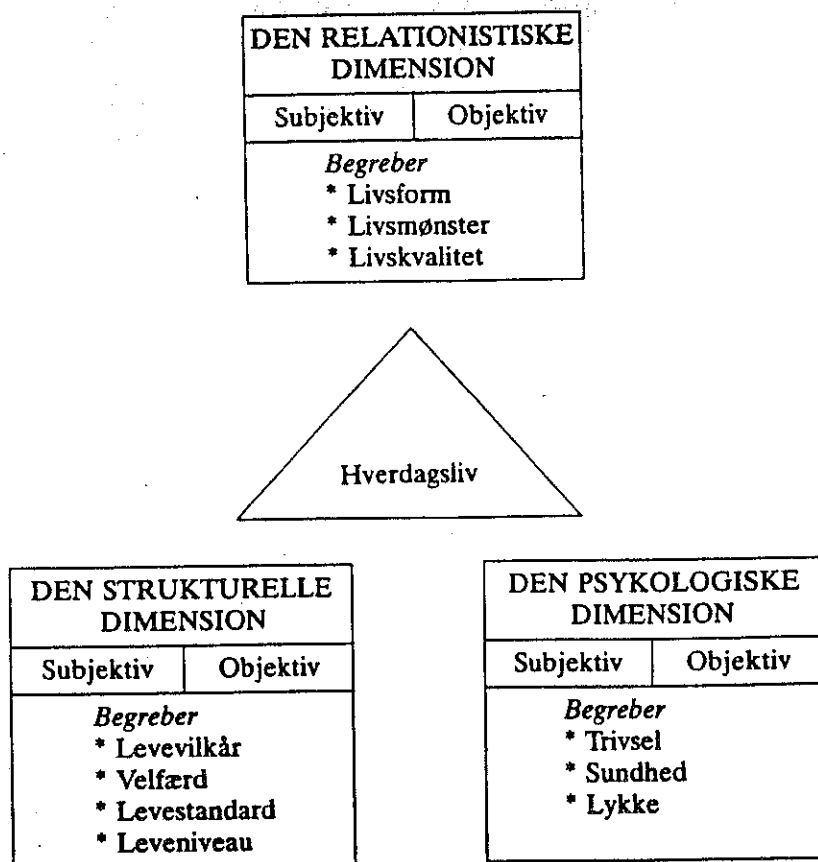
DEN RELATIONISTISKE DIMENSION

Subjektiv | Objektiv

*Begreber*
* Livsform
* Livsmønster
* Livskvalitet

Hverdagsliv

DEN STRUKTURELLE DIMENSION

Subjektiv | Objektiv

*Begreber*
* Levevilkår
* Velfærd
* Levestandard
* Leveniveau

DEN PSYKOLOGISKE DIMENSION

Subjektiv | Objektiv

*Begreber*
* Trivsel
* Sundhed
* Lykke